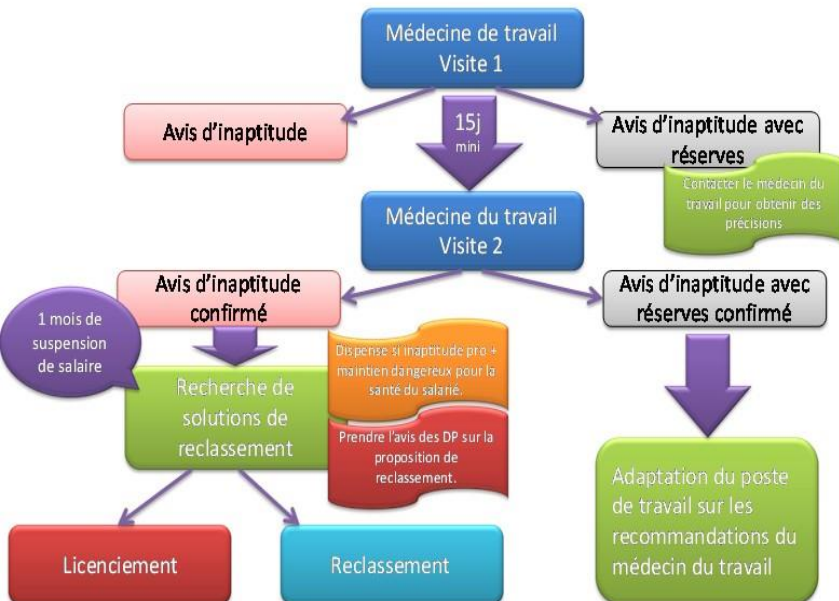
Médecine de travail
Visite 1

Avis d'inaptitude

15j
mini

Avis d'inaptitude avec réserves

Contacter le médecin du travail pour obtenir des précisions

Médecine du travail
Visite 2

Avis d'inaptitude confirmé

Avis d'inaptitude avec réserves confirmé

1 mois de suspension de salaire

Recherche de solutions de reclassement

Dispense si inaptitude pro + maintien dangereux pour la santé du salarié.

Prendre l'avis des DP sur la proposition de reclassement.

Adaptation du poste de travail sur les recommandations du médecin du travail

Licenciement

Reclassement